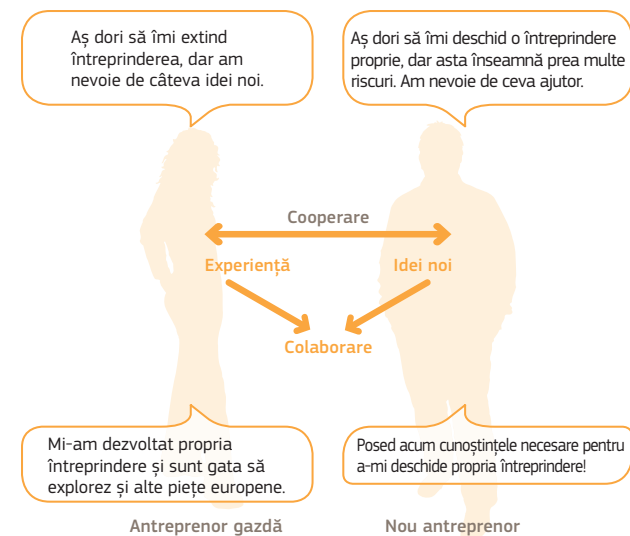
Aș dori să îmi extind întreprinderea, dar am nevoie de câteva idei noi.

Aș dori să îmi deschid o întreprindere proprie, dar asta înseamnă prea multe riscuri. Am nevoie de ceva ajutor.

Cooperare

Experiență

Idei noi

Colaborare

Mi-am dezvoltat propria întreprindere și sunt gata să explorez și alte piețe europene.

Posed acum cunoștințele necesare pentru a-mi deschide propria întreprindere!

Antreprenor gazdă

Nou antreprenor